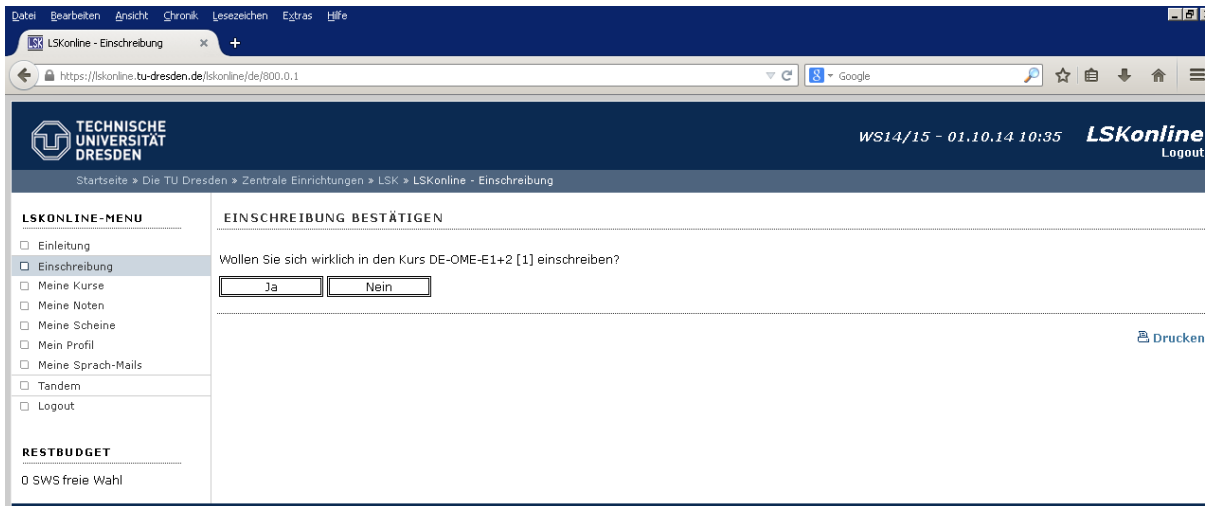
Datei Bearbeiten Ansicht Chronik Lesezeichen Extras Hilfe

LSKonline - Einschreibung

https://lskonline.tu-dresden.de/lskonline/de/800.0.1

Google

TECHNISCHE UNIVERSITÄT DRESDEN

WS14/15 - 01.10.14 10:35 LSKonline

Logout

Startseite » Die TU Dresden » Zentrale Einrichtungen » LSK » LSKonline - Einschreibung

LSKONLINE-MENU

Einleitung
Einschreibung
Meine Kurse
Meine Noten
Meine Scheine
Mein Profil
Meine Sprach-Mails
Tandem
Logout

RESTBUDGET

0 SWS freie Wahl

EINSCHREIBUNG BESTÄTIGEN

Wollen Sie sich wirklich in den Kurs DE-OME-E1+2 [1] einschreiben?

Ja Nein

Drucken